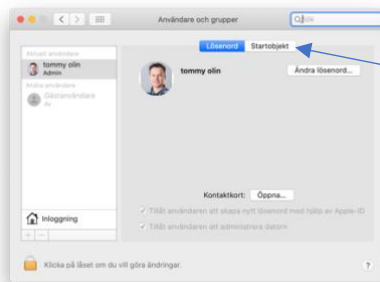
Användare och grupper

Sök

Aktuell användare
tommy olin
Admin
Andra användare
Gästanvändare
Av

Lösenord Startobjekt

tommy olin

Ändra lösenord...

Kontaktkort: Öppna...

Tillåt användaren att skapa nytt lösenord med hjälp av Apple-ID

Tillåt användaren att administrera datorn

Inloggning

+ −

Klicka på låset om du vill göra ändringar.

?